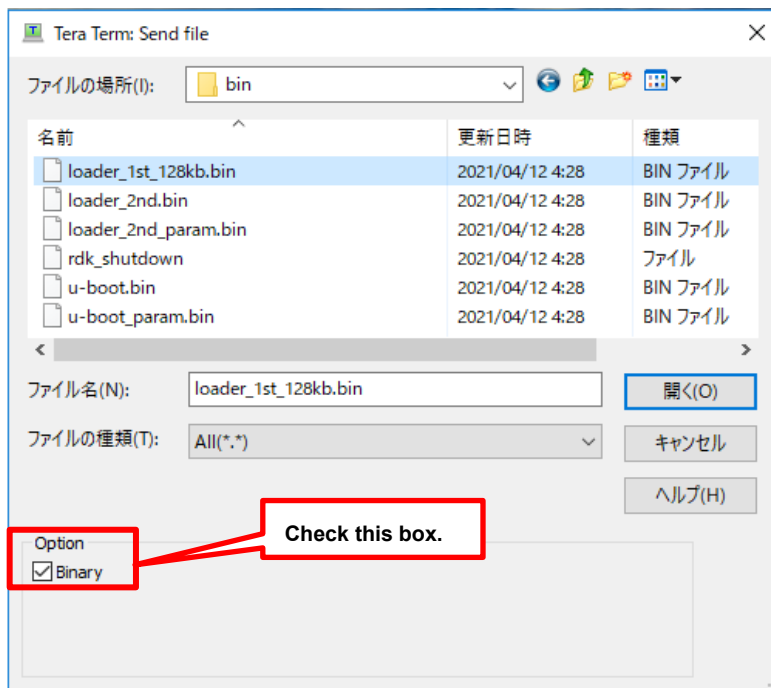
Tera Term: Send file

ファイルの場所(I): bin

| 名前 | 更新日時 | 種類 |
|---|---|---|
| loader_1st_128kb.bin | 2021/04/12 4:28 | BIN ファイル |
| loader_2nd.bin | 2021/04/12 4:28 | BIN ファイル |
| loader_2nd_param.bin | 2021/04/12 4:28 | BIN ファイル |
| rdk_shutdown | 2021/04/12 4:28 | ファイル |
| u-boot.bin | 2021/04/12 4:28 | BIN ファイル |
| u-boot_param.bin | 2021/04/12 4:28 | BIN ファイル |

ファイル名(N): loader_1st_128kb.bin
開く(O)

ファイルの種類(T): All(*.*)
キャンセル

ヘルプ(H)

Option
Binary

Check this box.